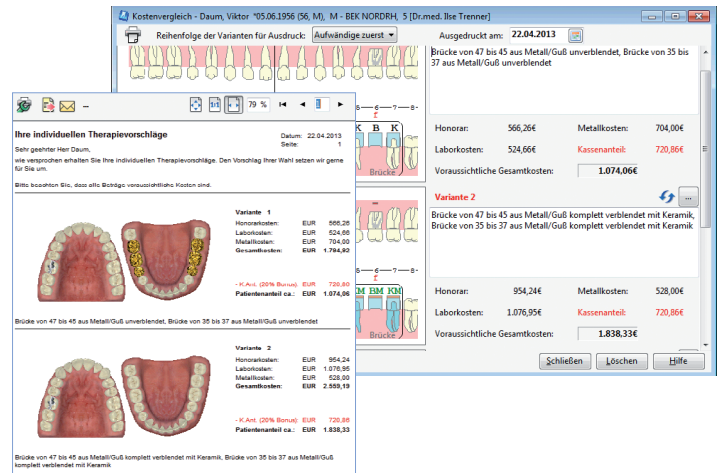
Kostenvergleich - Daum, Viktor *05.06.1956 (56, M), M - BEK NORDRH, 5 [Dr.med. Ilse Trenner]

Reihenfolge der Varianten für Ausdruck: Aufwändige zuerst

Ausgedruckt am: 22.04.2013

Brücke von 47 bis 45 aus Metall/Guß unverblendet, Brücke von 35 bis 37 aus Metall/Guß unverblendet

| Honorar: | 566,26€ | Metallkosten: | 704,00€ |
|---|---|---|---|
| Laborkosten: | 524,66€ | Kassenanteil: | 720,86€ |

Voraussichtliche Gesamtkosten: 1.074,06€

Variante 2

Brücke von 47 bis 45 aus Metall/Guß komplett verblendet mit Keramik, Brücke von 35 bis 37 aus Metall/Guß komplett verblendet mit Keramik

| Honorar: | 954,24€ | Metallkosten: | 528,00€ |
|---|---|---|---|
| Laborkosten: | 1.076,95€ | Kassenanteil: | 720,86€ |

Voraussichtliche Gesamtkosten: 1.838,33€

Schließen Löschen Hilfe

79 %

Ihre individuellen Therapievorschläge

Datum: 22.04.2013
Seite: 1

Sehr geehrter Herr Daum,

wie versprochen erhalten Sie Ihre individuellen Therapievorschläge. Den Vorschlag Ihrer Wahl setzen wir gerne für Sie um.

Bitte beachten Sie, dass alle Beträge voraussichtliche Kosten sind.

Variante 1
| Honorarkosten: | EUR | 566,26 |
|---|---|---|
| Laborkosten: | EUR | 524,66 |
| Metallkosten: | EUR | 704,00 |
| Gesamtkosten: | EUR | 1.794,92 |
| - K.Ant. (20% Bonus): | EUR | 720,86 |
| Patientenanteil ca.: | EUR | 1.074,06 |

Brücke von 47 bis 45 aus Metall/Guß unverblendet, Brücke von 35 bis 37 aus Metall/Guß unverblendet

Variante 2
| Honorarkosten: | EUR | 954,24 |
|---|---|---|
| Laborkosten: | EUR | 1.076,95 |
| Metallkosten: | EUR | 528,00 |
| Gesamtkosten: | EUR | 2.559,19 |
| - K.Ant. (20% Bonus): | EUR | 720,86 |
| Patientenanteil ca.: | EUR | 1.838,33 |

Brücke von 47 bis 45 aus Metall/Guß komplett verblendet mit Keramik, Brücke von 35 bis 37 aus Metall/Guß komplett verblendet mit Keramik